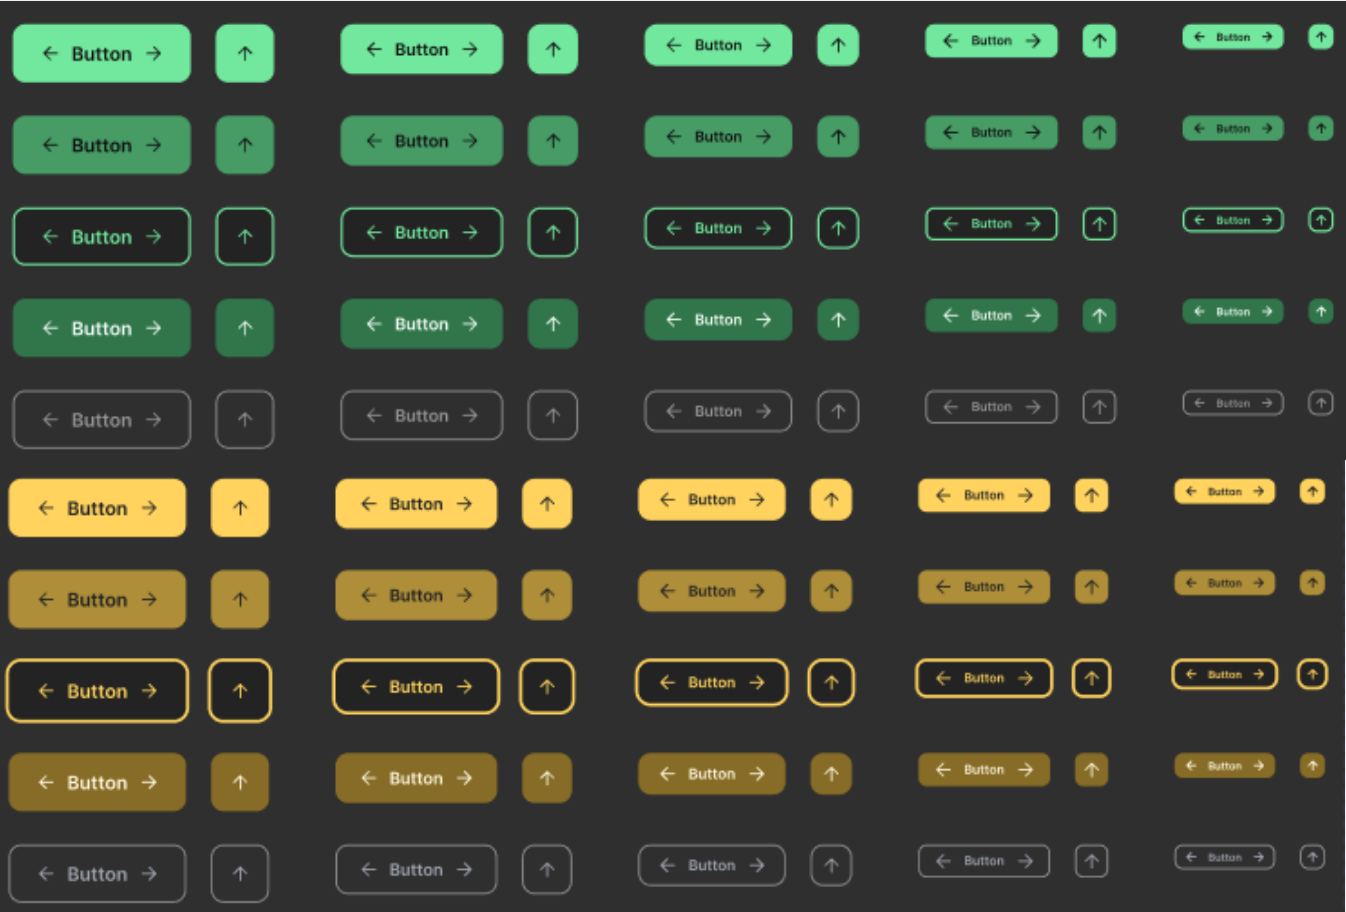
← Button → ↑ ← Button → ↑ ← Button → ↑ ← Button → ↑ ← Button → ↑
← Button → ↑ ← Button → ↑ ← Button → ↑ ← Button → ↑ ← Button → ↑
← Button → ↑ ← Button → ↑ ← Button → ↑ ← Button → ↑ ← Button → ↑
← Button → ↑ ← Button → ↑ ← Button → ↑ ← Button → ↑ ← Button → ↑
← Button → ↑ ← Button → ↑ ← Button → ↑ ← Button → ↑ ← Button → ↑
← Button → ↑ ← Button → ↑ ← Button → ↑ ← Button → ↑ ← Button → ↑
← Button → ↑ ← Button → ↑ ← Button → ↑ ← Button → ↑ ← Button → ↑
← Button → ↑ ← Button → ↑ ← Button → ↑ ← Button → ↑ ← Button → ↑
← Button → ↑ ← Button → ↑ ← Button → ↑ ← Button → ↑ ← Button → ↑
← Button → ↑ ← Button → ↑ ← Button → ↑ ← Button → ↑ ← Button → ↑